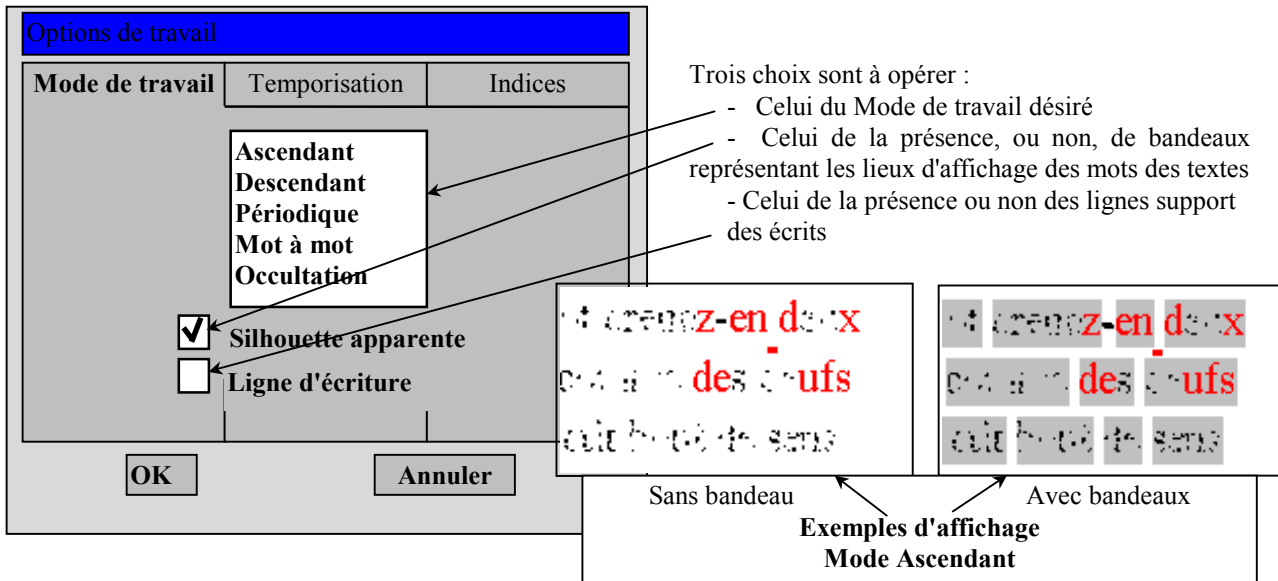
Options de travail

Mode de travail | Temporisation | Indices

Ascendant
Descendant
Périodique
Mot à mot
Occultation

Silhouette apparente
Ligne d'écriture

OK
Annuler

Trois choix sont à opérer :
- Celui du Mode de travail désiré
- Celui de la présence, ou non, de bandeaux représentant les lieux d'affichage des mots des textes
- Celui de la présence ou non des lignes support des écrits

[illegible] z-en de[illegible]x
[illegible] des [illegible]ufs
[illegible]

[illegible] z-en de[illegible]x
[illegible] des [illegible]ufs
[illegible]

Sans bandeau
Avec bandeaux
Exemples d'affichage
Mode Ascendant